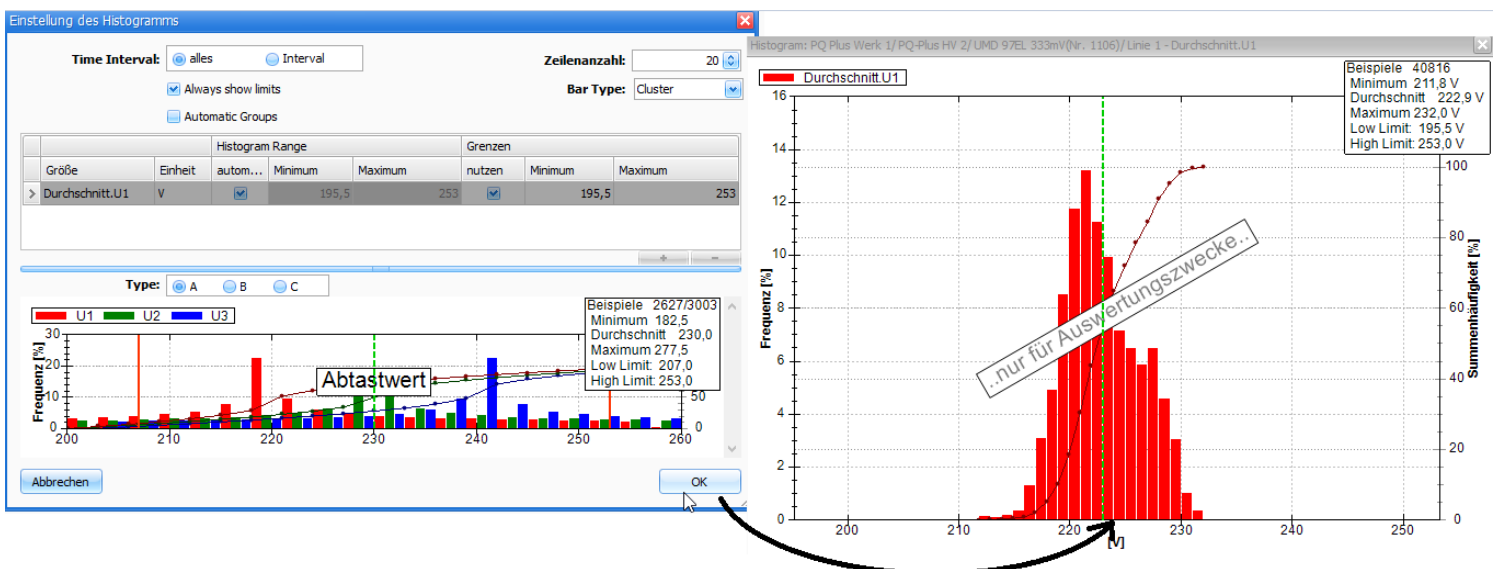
Einstellung des Histogramms

Time Interval: alles Interval

Zeilenanzahl: 20

Always show limits

Bar Type: Cluster

Automatic Groups

| | | | Histogram Range | | Grenzen | | |
|---|---|---|---|---|---|---|---|
| Größe | Einheit | autom... | Minimum | Maximum | nutzen | Minimum | Maximum |
| Durchschnitt.U1 | V | | 195,5 | 253 | | 195,5 | 253 |

Type: A B C

U1 U2 U3

Beispiele 2627/3003
Minimum 182,5
Durchschnitt 230,0
Maximum 277,5
Low Limit: 207,0
High Limit: 253,0

Abtastwert

Frequenz [%]

30
20
10
0

50
0

200 210 220 230 240 250 260

Abbrechen

OK

Histogram: PQ Plus Werk 1/ PQ-Plus HV 2/ UMD 97EL 333mV(Nr. 1106)/ Linie 1 - Durchschnitt.U1

Durchschnitt.U1

Beispiele 40816
Minimum 211,8 V
Durchschnitt 222,9 V
Maximum 232,0 V
Low Limit: 195,5 V
High Limit: 253,0 V

..nur für Auswertungszwecke..

Frequenz [%]

16
14
12
10
8
6
4
2
0

Summenhäufigkeit [%]

100
80
60
40
20
0

200 210 220 230 240 250

[V]